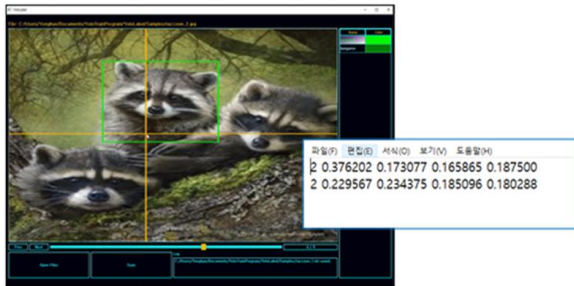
Yolo label

File: C:/Users/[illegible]/Documents/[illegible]/raccoon_2.jpg

파일(F) 편집(E) 서식(O) 보기(V) 도움말(H)

2 0.376202 0.173077 0.165865 0.187500
2 0.229567 0.234375 0.185096 0.180288

Prev Next

Open Files Save

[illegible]